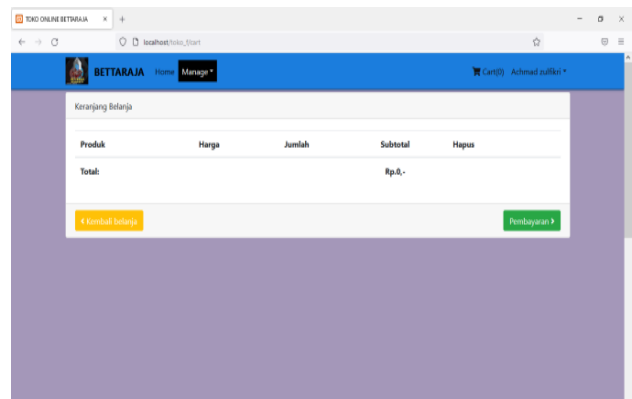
TOKO ONLINE BETTARAJA × +

localhost/toko_Start

BETTARAJA Home Manage ▾

Cart(0) Achmad zulfikri ▾

Keranjang Belanja

| Produk | Harga | Jumlah | Subtotal | Hapus |
|---|---|---|---|---|
| Total: | | | Rp.0,- | |

‹ Kembali belanja

Pembayaran ›